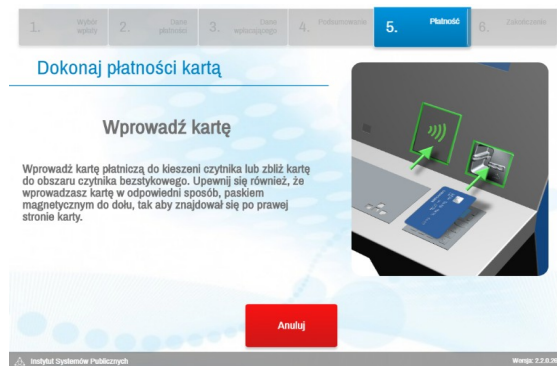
1. Wybór opłaty 2. Dane płatności 3. Dane wpłacającego 4. Potwierdzenie 5. Płatność 6. Zakończenie

Dokonaj płatności kartą

Wprowadź kartę

Wprowadź kartę płatniczą do kieszeni czytnika lub zbliż kartę do obszaru czytnika bezstykowego. Upewnij się również, że wprowadzasz kartę w odpowiedni sposób, paskiem magnetycznym do dołu, tak aby znajdował się po prawej stronie karty.

Anuluj

Instytut Systemów Publicznych

Wersja: 2.2.0.39